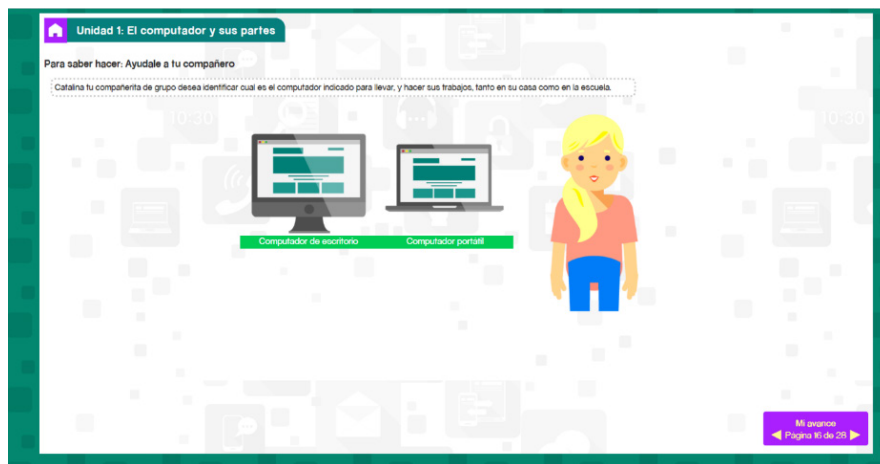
Unidad 1: El computador y sus partes

Para saber hacer: Ayudale a tu compañero

Catalina tu compañerita de grupo desea identificar cual es el computador indicado para llevar, y hacer sus trabajos, tanto en su casa como en la escuela.

10:30

10:30

Computador de escritorio

Computador portatil

Mi avance
Pagina 16 de 28